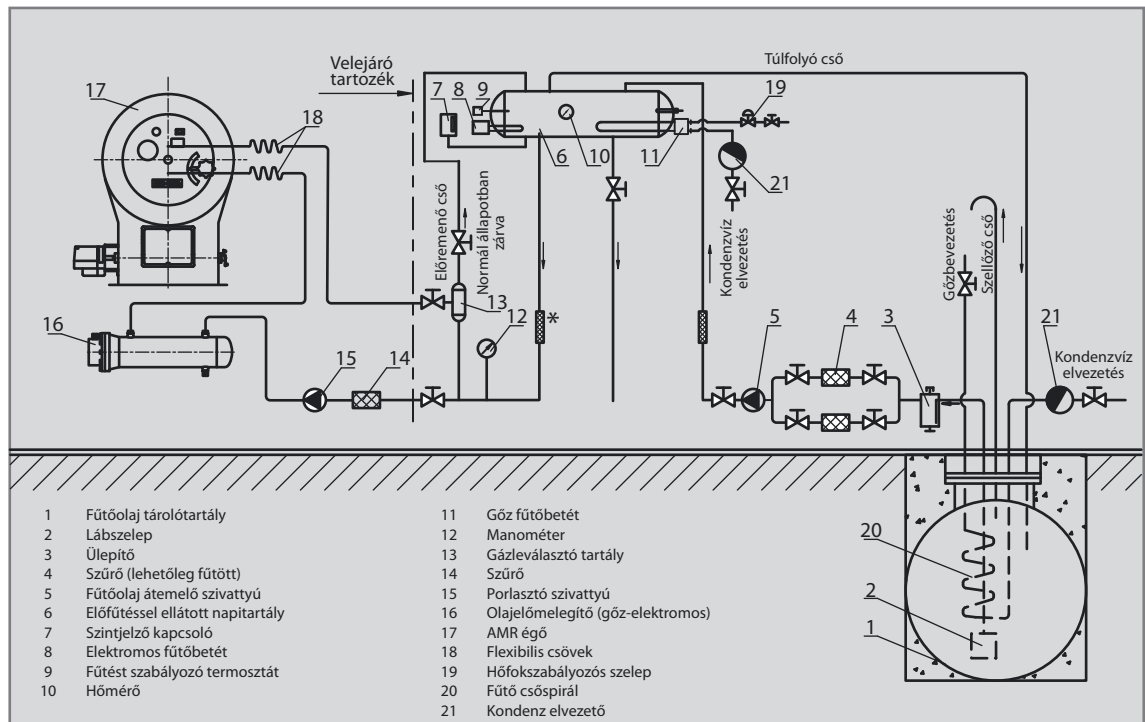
Velejáró tartozék

Túlfolyó cső

17
18
7
8
9
6
10
11
19
21
Előremenő cső
Normál állapotban zárva
Kondenzvíz elvezetés
Gőzbevezetés
Szellőző cső
13
12
*
16
15
14
5
4
3
21
Kondenzvíz elvezetés
20
2
1

| | | | |
|---|---|---|---|
| 1 | Fűtőolaj tárolótartály | 11 | Gőz fűtőbetét |
| 2 | Lábszelep | 12 | Manométer |
| 3 | Ülepítő | 13 | Gázleválasztó tartály |
| 4 | Szűrő (lehetőleg fűtött) | 14 | Szűrő |
| 5 | Fűtőolaj átemelő szivattyú | 15 | Porlasztó szivattyú |
| 6 | Előfűtéssel ellátott napitartály | 16 | Olajelőmelegítő (gőz-elektromos) |
| 7 | Szintjelző kapcsoló | 17 | AMR égő |
| 8 | Elektromos fűtőbetét | 18 | Flexibilis csövek |
| 9 | Fűtést szabályozó termosztát | 19 | Hőfokszabályozós szelep |
| 10 | Hőmérő | 20 | Fűtő csőspirál |
| | | 21 | Kondenz elvezető |